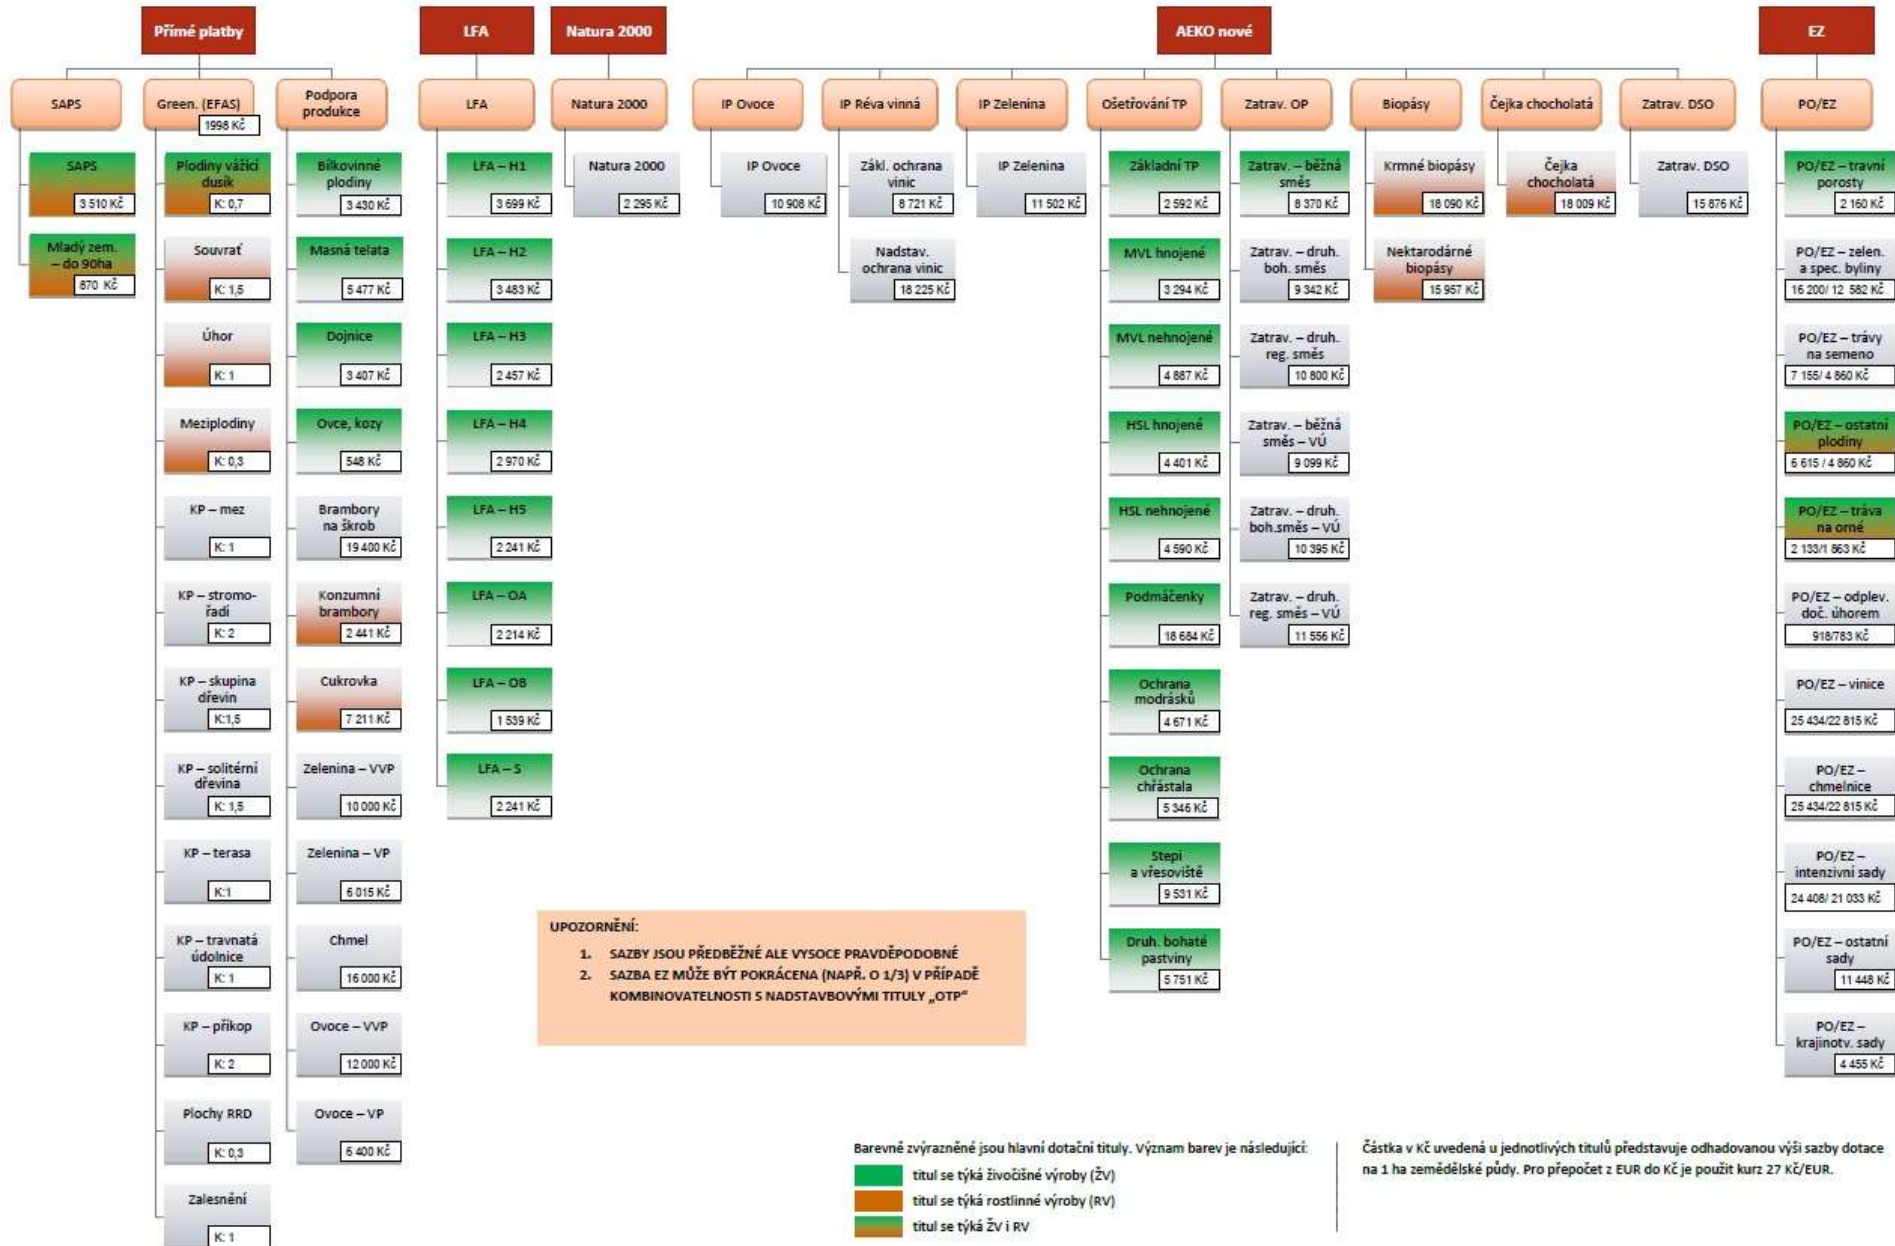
Přímé platby

SAPS

SAPS
3 510 Kč

Mladý zem. – do 90ha
870 Kč

Green. (EFAS)
1998 Kč

Plodiny vážící dusík
K: 0,7

Souvrať
K: 1,5

Úhor
K: 1

Meziplodiny
K: 0,3

KP – mez
K: 1

KP – stromořadí
K: 2

KP – skupina dřevin
K:1,5

KP – solitérní dřevina
K: 1,5

KP – terasa
K:1

KP – travnatá údolnice
K: 1

KP – příkop
K: 2

Plochy RRD
K: 0,3

Zalesnění
K: 1

Podpora produkce

Bílkovinné plodiny
3 430 Kč

Masná telata
5 477 Kč

Dojnice
3 407 Kč

Ovce, kozy
548 Kč

Brambory na škrob
19 400 Kč

Konzumní brambory
2 441 Kč

Cukrovka
7 211 Kč

Zelenina – VVP
10 000 Kč

Zelenina – VP
6 015 Kč

Chmel
16 000 Kč

Ovoce – VVP
12 000 Kč

Ovoce – VP
6 400 Kč

LFA

LFA

LFA – H1
3 699 Kč

LFA – H2
3 483 Kč

LFA – H3
2 457 Kč

LFA – H4
2 970 Kč

LFA – H5
2 241 Kč

LFA – OA
2 214 Kč

LFA – OB
1 539 Kč

LFA – S
2 241 Kč

Natura 2000

Natura 2000

Natura 2000
2 295 Kč

AEKO nové

IP Ovoce

IP Ovoce
10 908 Kč

IP Réva vinná

Zákl. ochrana vinic
8 721 Kč

Nadstav. ochrana vinic
18 225 Kč

IP Zelenina

IP Zelenina
11 502 Kč

Ošetřování TP

Základní TP
2 592 Kč

MVL hnojené
3 294 Kč

MVL nehnojené
4 887 Kč

HSL hnojené
4 401 Kč

HSL nehnojené
4 590 Kč

Podmáčenky
18 684 Kč

Ochrana modrásků
4 671 Kč

Ochrana chřástala
5 346 Kč

Stepi a vřesoviště
9 531 Kč

Druh. bohaté pastviny
5 751 Kč

Zatrav. OP

Zatrav. – běžná směs
8 370 Kč

Zatrav. – druh. boh. směs
9 342 Kč

Zatrav. – druh. reg. směs
10 800 Kč

Zatrav. – běžná směs – VÚ
9 099 Kč

Zatrav. – druh. boh.směs – VÚ
10 395 Kč

Zatrav. – druh. reg. směs – VÚ
11 556 Kč

Biopásy

Krmné biopásy
18 090 Kč

Nektarodárné biopásy
15 957 Kč

Čejka chocholatá

Čejka chocholatá
18 009 Kč

Zatrav. DSO

Zatrav. DSO
15 876 Kč

EZ

PO/EZ

PO/EZ – travní porosty
2 160 Kč

PO/EZ – zelen. a spec. byliny
16 200/ 12 582 Kč

PO/EZ – trávy na semeno
7 155/ 4 860 Kč

PO/EZ – ostatní plodiny
6 615 / 4 860 Kč

PO/EZ – tráva na orné
2 133/1 863 Kč

PO/EZ – odplev. doč. úhorem
918/783 Kč

PO/EZ – vinice
25 434/22 815 Kč

PO/EZ – chmelnice
25 434/22 815 Kč

PO/EZ – intenzivní sady
24 408/ 21 033 Kč

PO/EZ – ostatní sady
11 448 Kč

PO/EZ – krajinotv. sady
4 455 Kč

UPOZORNĚNÍ:
1. SAZBY JSOU PŘEDBĚŽNÉ ALE VYSOCE PRAVDĚPODOBNÉ
2. SAZBA EZ MŮŽE BÝT POKRÁCENA (NAPŘ. O 1/3) V PŘÍPADĚ KOMBINOVATELNOSTI S NADSTAVBOVÝMI TITULY „OTP"

Barevně zvýrazněné jsou hlavní dotační tituly. Význam barev je následující:
titul se týká živočišné výroby (ŽV)
titul se týká rostlinné výroby (RV)
titul se týká ŽV i RV

Částka v Kč uvedená u jednotlivých titulů představuje odhadovanou výši sazby dotace na 1 ha zemědělské půdy. Pro přepočet z EUR do Kč je použit kurz 27 Kč/EUR.